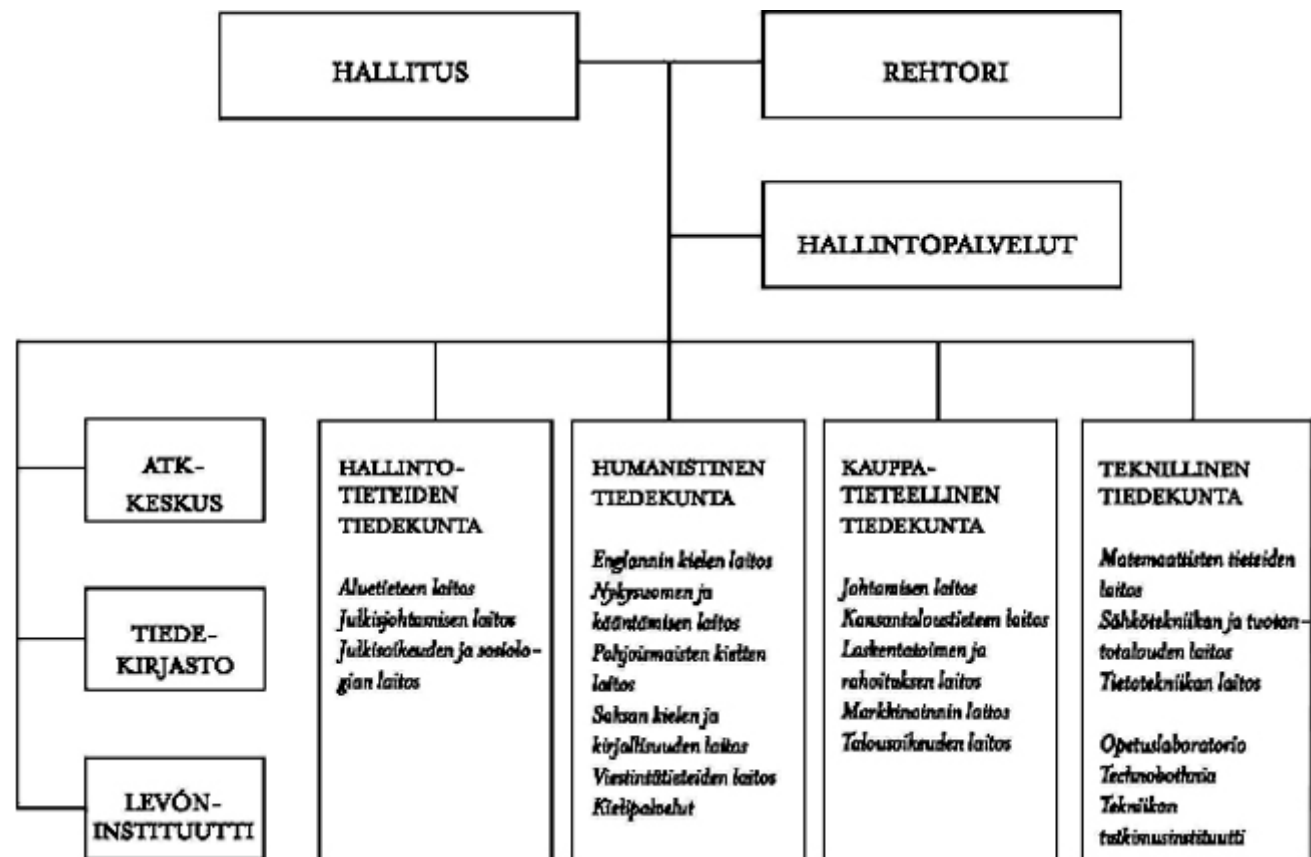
HALLITUS

REHTORI

HALLINTOPALVELUT

ATK-KESKUS

TIEDE-KIRJASTO

LEVÓN-INSTITUUTTI

HALLINTO-TIETEIDEN TIEDEKUNTA

Aluetieteen laitos
Julkisjohtamisen laitos
Julkisoikeuden ja sosiologian laitos

HUMANISTINEN TIEDEKUNTA

Englannin kielen laitos
Nykysuomen ja kääntämisen laitos
Pohjoismaisten kielten laitos
Saksan kielen ja kirjallisuuden laitos
Viestintätieteiden laitos
Kielipalvelut

KAUPPA-TIETEELLINEN TIEDEKUNTA

Johtamisen laitos
Kansantaloustieteen laitos
Laskentatoimen ja rahoituksen laitos
Markkinoinnin laitos
Talousoikeuden laitos

TEKNILLINEN TIEDEKUNTA

Matemaattisten tieteiden laitos
Sähkötekniikan ja tuotantotalouden laitos
Tietotekniikan laitos

Opetuslaboratorio
Technobothnia
Tekniikan tutkimusinstituutti